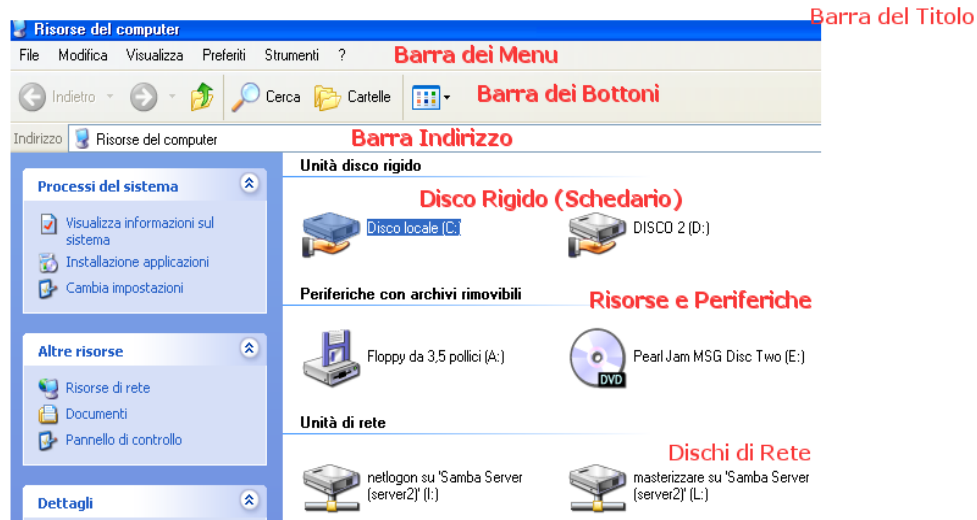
Risorse del computer

Barra del Titolo

File Modifica Visualizza Preferiti Strumenti ?

Barra dei Menu

Indietro Cerca Cartelle

Barra dei Bottoni

Indirizzo Risorse del computer

Barra Indirizzo

Processi del sistema

Visualizza informazioni sul sistema

Installazione applicazioni

Cambia impostazioni

Altre risorse

Risorse di rete

Documenti

Pannello di controllo

Dettagli

Unità disco rigido

Disco Rigido (Schedario)

Disco locale (C:)

DISCO 2 (D:)

Periferiche con archivi rimovibili

Risorse e Periferiche

Floppy da 3,5 pollici (A:)

DVD

Pearl Jam MSG Disc Two (E:)

Unità di rete

Dischi di Rete

netlogon su 'Samba Server (server2)' (I:)

masterizzare su 'Samba Server (server2)' (L:)